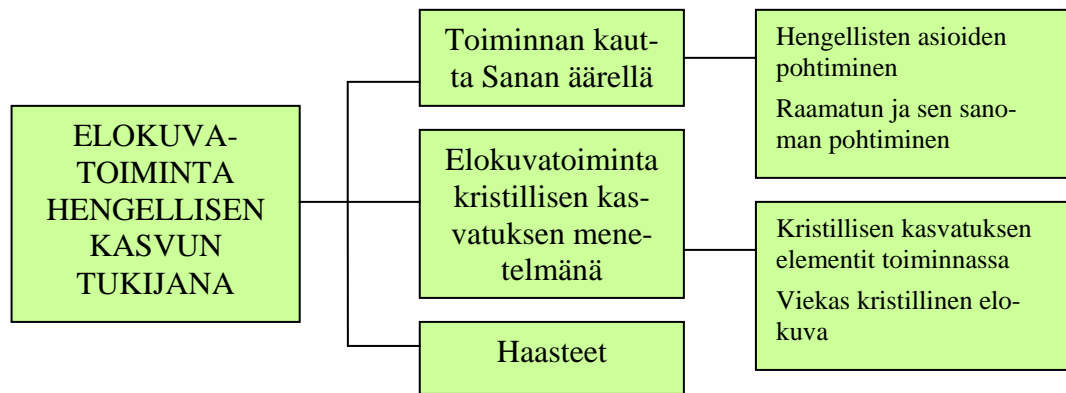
ELOKUVATOIMINTA HENGELLISEN KASVUN TUKIJANA

Toiminnan kautta Sanan äärellä

Hengellisten asioiden pohtiminen

Raamatun ja sen sanoman pohtiminen

Elokuvatoiminta kristillisen kasvatuksen menetelmänä

Kristillisen kasvatuksen elementit toiminnassa

Viekas kristillinen elokuva

Haasteet